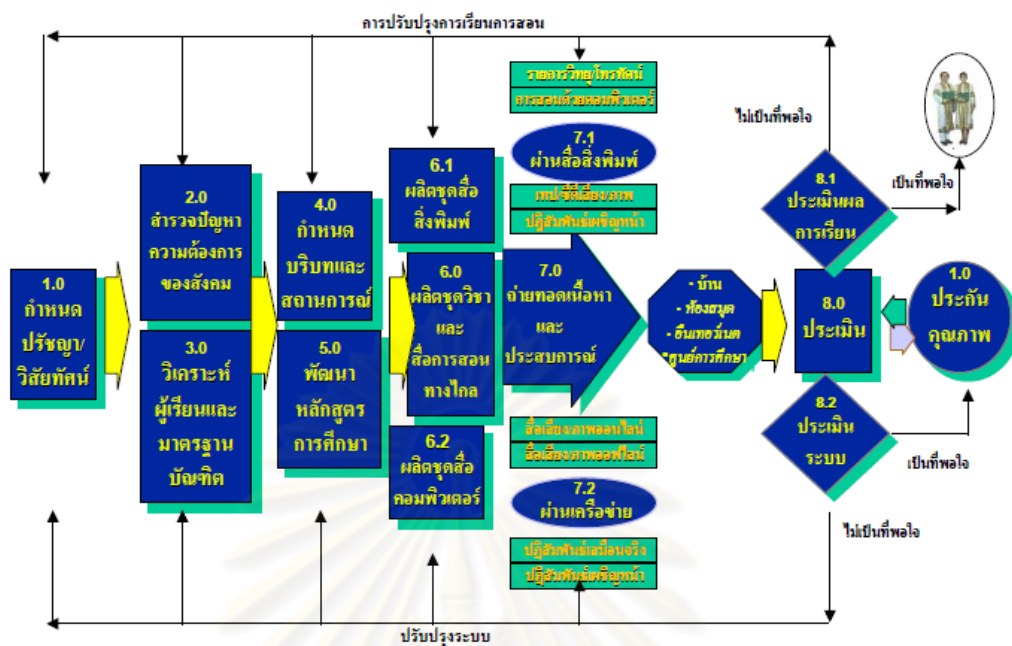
การปรับปรุงการเรียนการสอน

รายการวิทยุ/โทรทัศน์
การสอนด้วยคอมพิวเตอร์

7.1
ผ่านสื่อสิ่งพิมพ์

เทปซีดีเสียง/ภาพ
ปฏิสัมพันธ์เผชิญหน้า

ไม่เป็นที่พอใจ

เป็นที่พอใจ

1.0
กำหนด
ปรัชญา/
วิสัยทัศน์

2.0
สำรวจปัญหา
ความต้องการ
ของสังคม

3.0
วิเคราะห์
ผู้เรียนและ
มาตรฐาน
บัณฑิต

4.0
กำหนด
บริบทและ
สถานการณ์

5.0
พัฒนา
หลักสูตร
การศึกษา

6.1
ผลิตชุดสื่อ
สิ่งพิมพ์

6.0
ผลิตชุดวิชา
และ
สื่อการสอน
ทางไกล

6.2
ผลิตชุดสื่อ
คอมพิวเตอร์

7.0
ถ่ายทอดเนื้อหา
และ
ประสบการณ์

- บ้าน
- ห้องสมุด
- อินเทอร์เน็ต
- ศูนย์การศึกษา

8.1
ประเมินผล
การเรียน

8.0
ประเมิน

1.0
ประกัน
คุณภาพ

8.2
ประเมิน
ระบบ

เป็นที่พอใจ

สื่อเสียง/ภาพออนไลน์
สื่อเสียง/ภาพออฟไลน์

7.2
ผ่านเครือข่าย

ปฏิสัมพันธ์เสมือนจริง
ปฏิสัมพันธ์เผชิญหน้า

ไม่เป็นที่พอใจ

ปรับปรุงระบบ